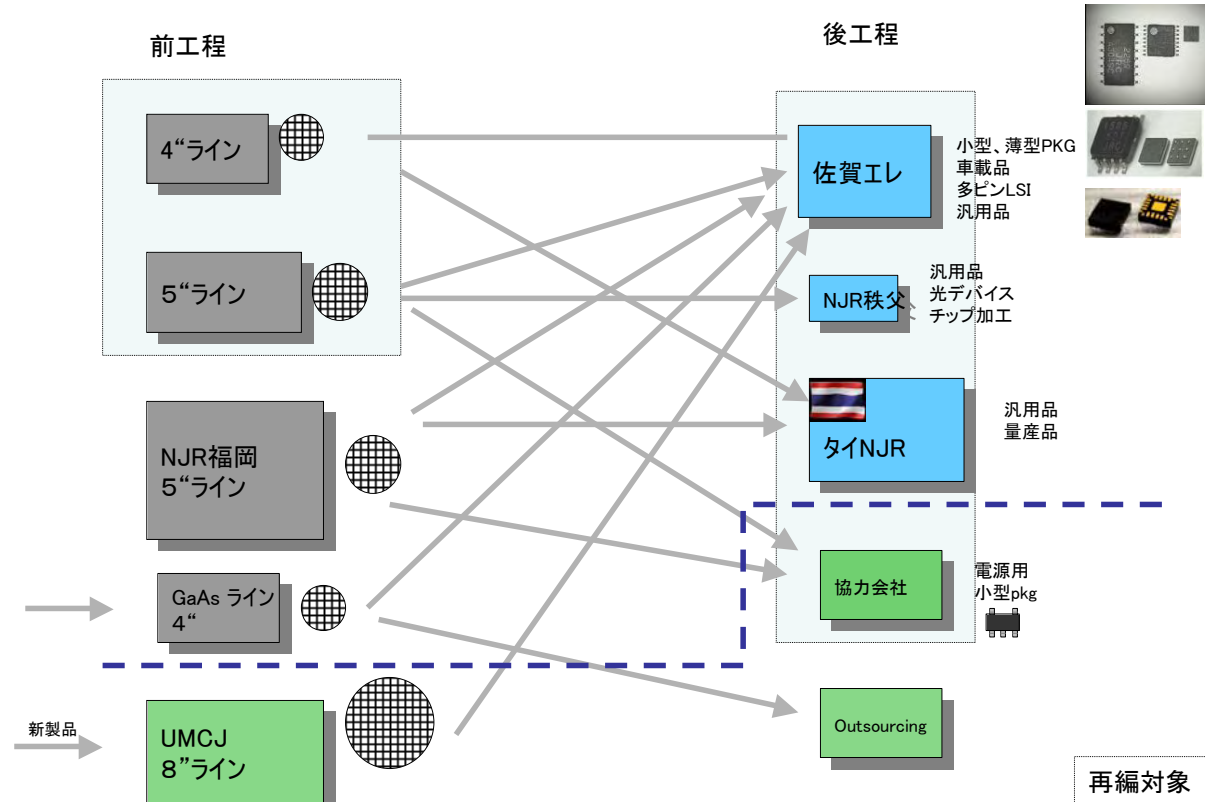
前工程

後工程

4“ライン

5“ライン

NJR福岡
5“ライン

GaAs ライン
4“

新製品

UMCJ
8”ライン

佐賀エレ

小型、薄型PKG
車載品
多ピンLSI
汎用品

NJR秩父

汎用品
光デバイス
チップ加工

タイNJR

汎用品
量産品

協力会社

電源用
小型pkg

Outsourcing

再編対象